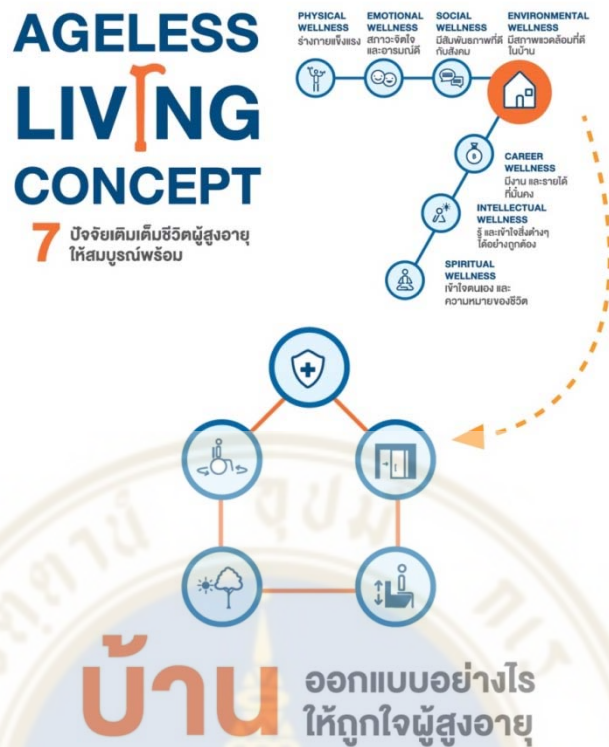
AGELESS LIVING CONCEPT

7 ปัจจัยเติมเต็มชีวิตผู้สูงอายุให้สมบูรณ์พร้อม

PHYSICAL WELLNESS
ร่างกายแข็งแรง

EMOTIONAL WELLNESS
สภาวะจิตใจและอารมณ์ดี

SOCIAL WELLNESS
มีสัมพันธภาพที่ดีกับสังคม

ENVIRONMENTAL WELLNESS
มีสภาพแวดล้อมที่ดีในบ้าน

CAREER WELLNESS
มีงาน และรายได้ที่มั่นคง

INTELLECTUAL WELLNESS
รู้ และเข้าใจสิ่งต่างๆ ได้อย่างถูกต้อง

SPIRITUAL WELLNESS
เข้าใจตนเอง และความหมายของชีวิต

บ้าน ออกแบบอย่างไร ให้ถูกใจผู้สูงอายุ